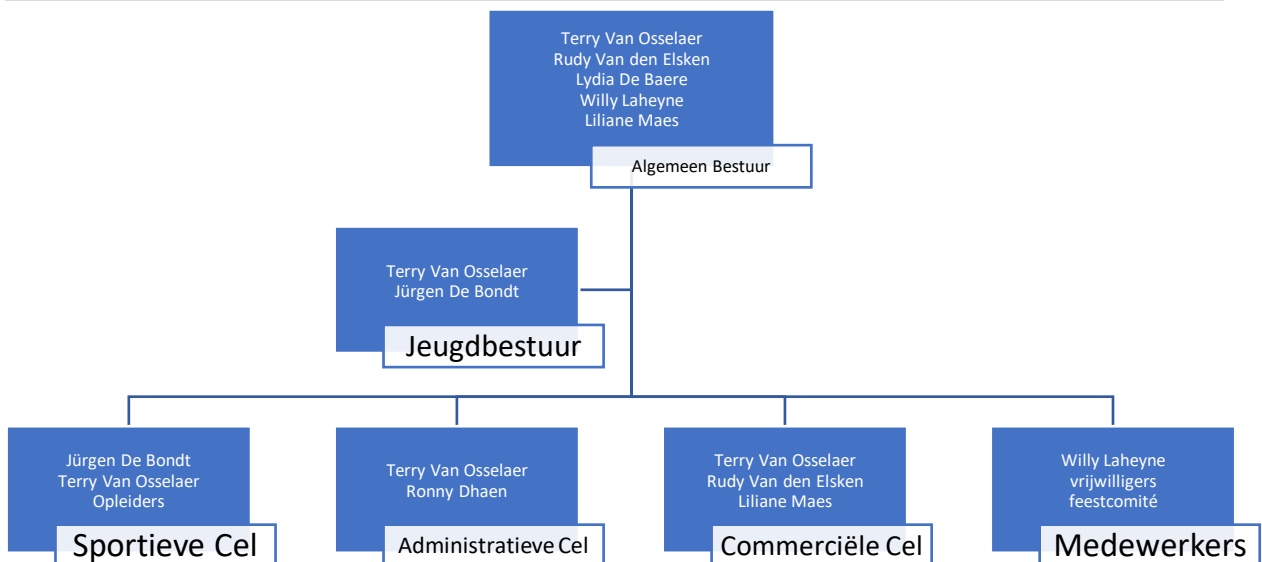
Terry Van Osselaer
Rudy Van den Elsken
Lydia De Baere
Willy Laheyne
Liliane Maes

Algemeen Bestuur

Terry Van Osselaer
Jürgen De Bondt

Jeugdbestuur

Jürgen De Bondt
Terry Van Osselaer
Opleiders

Sportieve Cel

Terry Van Osselaer
Ronny Dhaen

Administratieve Cel

Terry Van Osselaer
Rudy Van den Elsken
Liliane Maes

Commerciële Cel

Willy Laheyne
vrijwilligers
feestcomité

Medewerkers